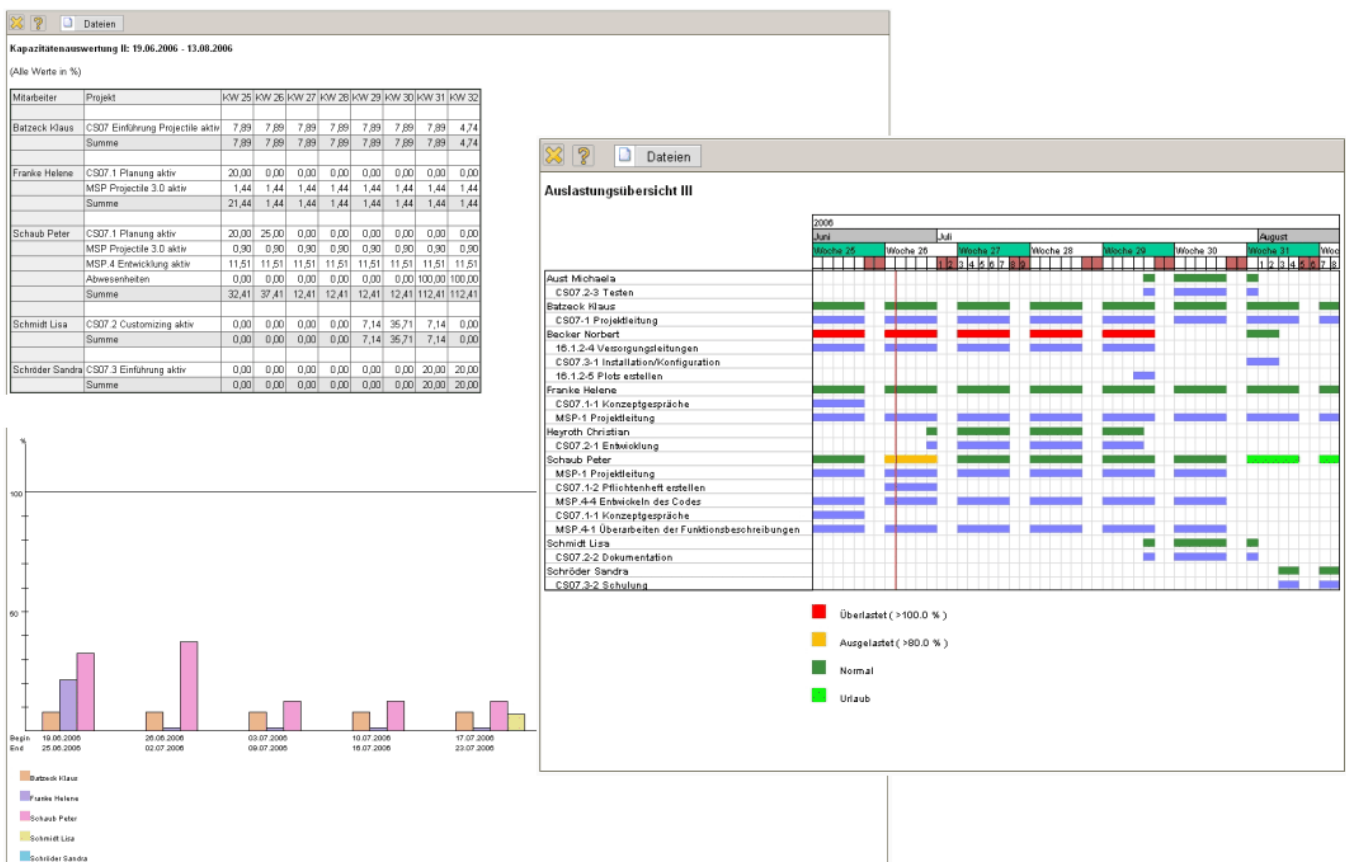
Dateien

Kapazitätenauswertung II: 19.06.2006 - 13.08.2006

(Alle Werte in %)

| Mitarbeiter | Projekt | KW 25 | KW 26 | KW 27 | KW 28 | KW 29 | KW 30 | KW 31 | KW 32 |
|---|---|---|---|---|---|---|---|---|---|
| Batzeck Klaus | CS07 Einführung Projectile aktiv | 7,89 | 7,89 | 7,89 | 7,89 | 7,89 | 7,89 | 7,89 | 4,74 |
| | Summe | 7,89 | 7,89 | 7,89 | 7,89 | 7,89 | 7,89 | 7,89 | 4,74 |
| Franke Helene | CS07.1 Planung aktiv | 20,00 | 0,00 | 0,00 | 0,00 | 0,00 | 0,00 | 0,00 | 0,00 |
| | MSP Projectile 3.0 aktiv | 1,44 | 1,44 | 1,44 | 1,44 | 1,44 | 1,44 | 1,44 | 1,44 |
| | Summe | 21,44 | 1,44 | 1,44 | 1,44 | 1,44 | 1,44 | 1,44 | 1,44 |
| Schaub Peter | CS07.1 Planung aktiv | 20,00 | 25,00 | 0,00 | 0,00 | 0,00 | 0,00 | 0,00 | 0,00 |
| | MSP Projectile 3.0 aktiv | 0,90 | 0,90 | 0,90 | 0,90 | 0,90 | 0,90 | 0,90 | 0,90 |
| | MSP.4 Entwicklung aktiv | 11,51 | 11,51 | 11,51 | 11,51 | 11,51 | 11,51 | 11,51 | 11,51 |
| | Abwesenheiten | 0,00 | 0,00 | 0,00 | 0,00 | 0,00 | 0,00 | 100,00 | 100,00 |
| | Summe | 32,41 | 37,41 | 12,41 | 12,41 | 12,41 | 12,41 | 112,41 | 112,41 |
| Schmidt Lisa | CS07.2 Customizing aktiv | 0,00 | 0,00 | 0,00 | 0,00 | 7,14 | 35,71 | 7,14 | 0,00 |
| | Summe | 0,00 | 0,00 | 0,00 | 0,00 | 7,14 | 35,71 | 7,14 | 0,00 |
| Schröder Sandra | CS07.3 Einführung aktiv | 0,00 | 0,00 | 0,00 | 0,00 | 0,00 | 0,00 | 20,00 | 20,00 |
| | Summe | 0,00 | 0,00 | 0,00 | 0,00 | 0,00 | 0,00 | 20,00 | 20,00 |

%
100
50
Begin 19.06.2006 End 25.06.2006
26.06.2006 02.07.2006
03.07.2006 09.07.2006
10.07.2006 16.07.2006
17.07.2006 23.07.2006

Batzeck Klaus
Franke Helene
Schaub Peter
Schmidt Lisa
Schröder Sandra

Dateien

Auslastungsübersicht III

2006
Juni Juli August
Woche 25 Woche 26 Woche 27 Woche 28 Woche 29 Woche 30 Woche 31 Woc
1 2 3 4 5 6 7 8 9 1 2 3 4 5 6 7 8

Aust Michaela
CS07.2-3 Testen
Batzeck Klaus
CS07-1 Projektleitung
Becker Norbert
16.1.2-4 Versorgungsleitungen
CS07.3-1 Installation/Konfiguration
16.1.2-5 Plots erstellen
Franke Helene
CS07.1-1 Konzeptgespräche
MSP-1 Projektleitung
Heyroth Christian
CS07.2-1 Entwicklung
Schaub Peter
MSP-1 Projektleitung
CS07.1-2 Pflichtenheft erstellen
MSP.4-4 Entwickeln des Codes
CS07.1-1 Konzeptgespräche
MSP.4-1 Überarbeiten der Funktionsbeschreibungen
Schmidt Lisa
CS07.2-2 Dokumentation
Schröder Sandra
CS07.3-2 Schulung

Überlastet ( >100.0 % )
Ausgelastet ( >80.0 % )
Normal
Urlaub